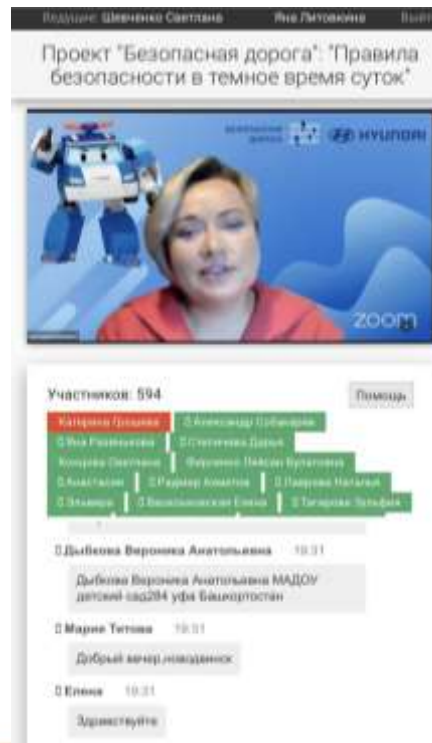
Ведущие: Шевченко Светлана Яна Литовкина Выйти

Проект "Безопасная дорога": "Правила безопасности в темное время суток"

HYUNDAI

zoom

Участников: 594

Помощь

Катерина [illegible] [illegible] Александр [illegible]
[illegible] Яна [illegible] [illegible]
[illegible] Светлана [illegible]
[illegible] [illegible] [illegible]
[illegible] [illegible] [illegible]

Дыбкова Вероника Анатольевна 19:31

Дыбкова Вероника Анатольевна МАДОУ детский сад284 уфа Башкортостан

Мария Титова 19:31

Добрый вечер.новодвинск

Елена 19:31

Здравствуйте